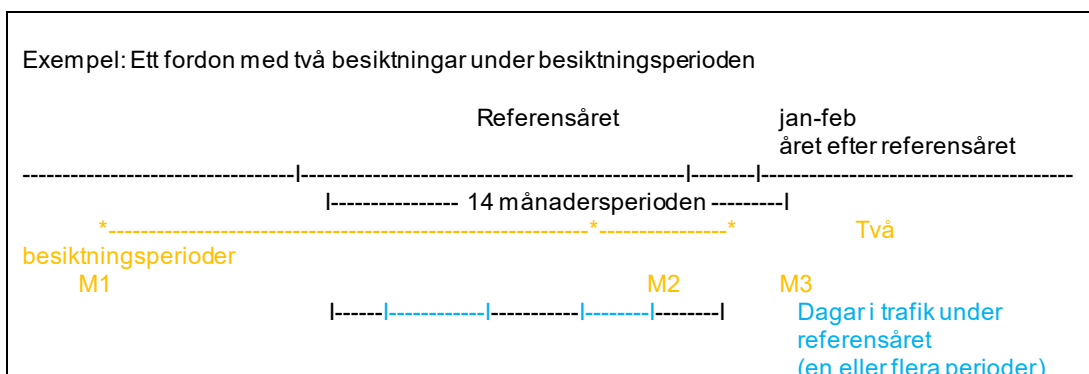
Exempel: Ett fordon med två besiktningar under besiktningsperioden

Referensåret

jan-feb
året efter referensåret

----------------------------------I-----------------------------------------------I--------I---------------------------------------

I---------------- 14 månadersperioden ---------I

*-----------------------------------------------------------*----------------* Två besiktningsperioder

M1 M2 M3

I------I------------I-----------I--------I--------I

Dagar i trafik under referensåret
(en eller flera perioder)